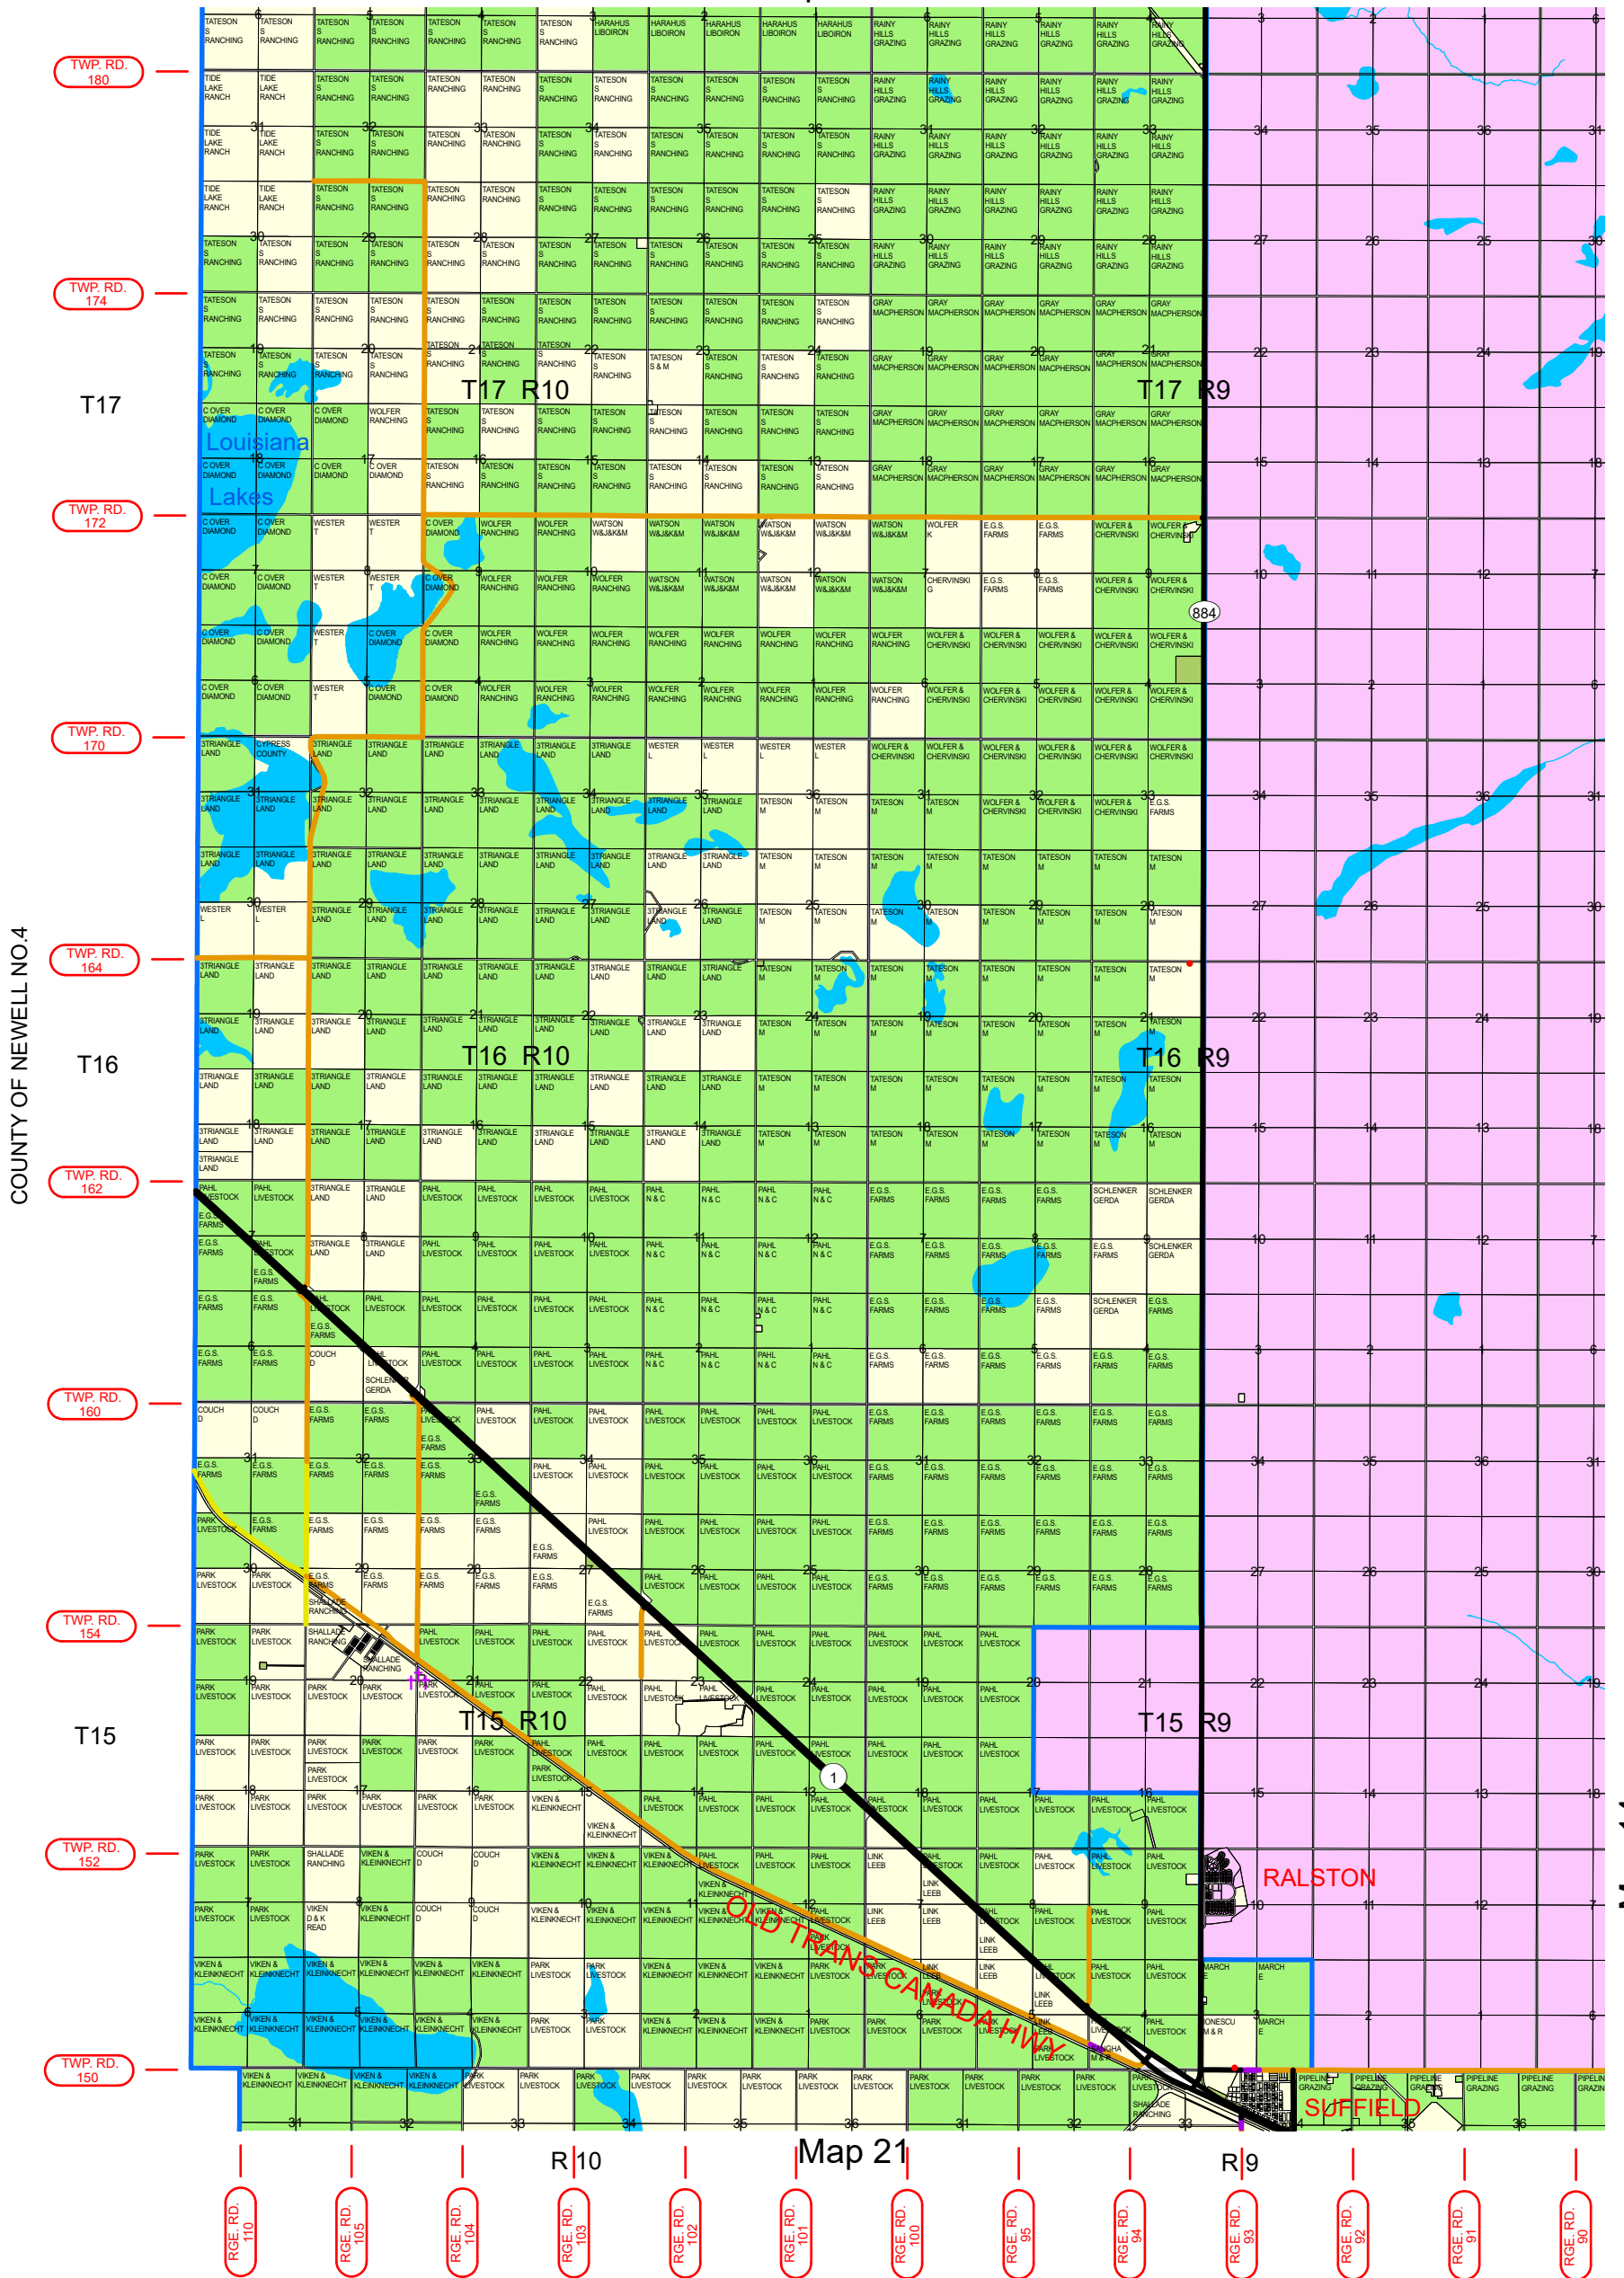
TWP. RD. 180

TWP. RD. 174

T17

TWP. RD. 172

TWP. RD. 170

TWP. RD. 164

T16

TWP. RD. 162

TWP. RD. 160

TWP. RD. 154

T15

TWP. RD. 152

TWP. RD. 150

COUNTY OF NEWELL NO.4

Louisiana Lakes

T17 R10

T17 R9

T16 R10

T16 R9

T15 R10

T15 R9

884

1

RALSTON

OLD TRANS CANADA HWY

SUFFIELD

R 10

R 9

Map 21

RGE. RD. 110

RGE. RD. 105

RGE. RD. 104

RGE. RD. 103

RGE. RD. 102

RGE. RD. 101

RGE. RD. 100

RGE. RD. 95

RGE. RD. 94

RGE. RD. 93

RGE. RD. 92

RGE. RD. 91

RGE. RD. 90